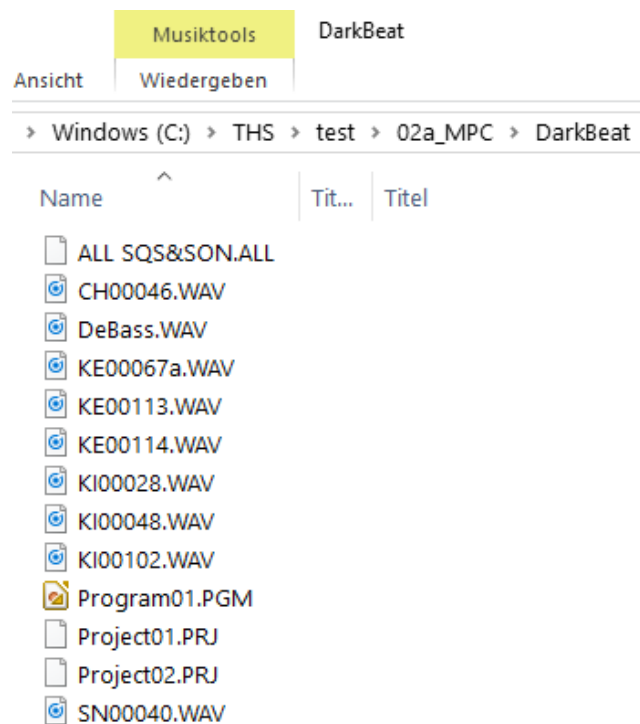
Musiktools
DarkBeat
Ansicht
Wiedergeben

› Windows (C:) › THS › test › 02a_MPC › DarkBeat

| Name | Tit... | Titel |
|---|---|---|
| ALL SQS&SON.ALL | | |
| CH00046.WAV | | |
| DeBass.WAV | | |
| KE00067a.WAV | | |
| KE00113.WAV | | |
| KE00114.WAV | | |
| KI00028.WAV | | |
| KI00048.WAV | | |
| KI00102.WAV | | |
| Program01.PGM | | |
| Project01.PRJ | | |
| Project02.PRJ | | |
| SN00040.WAV | | |